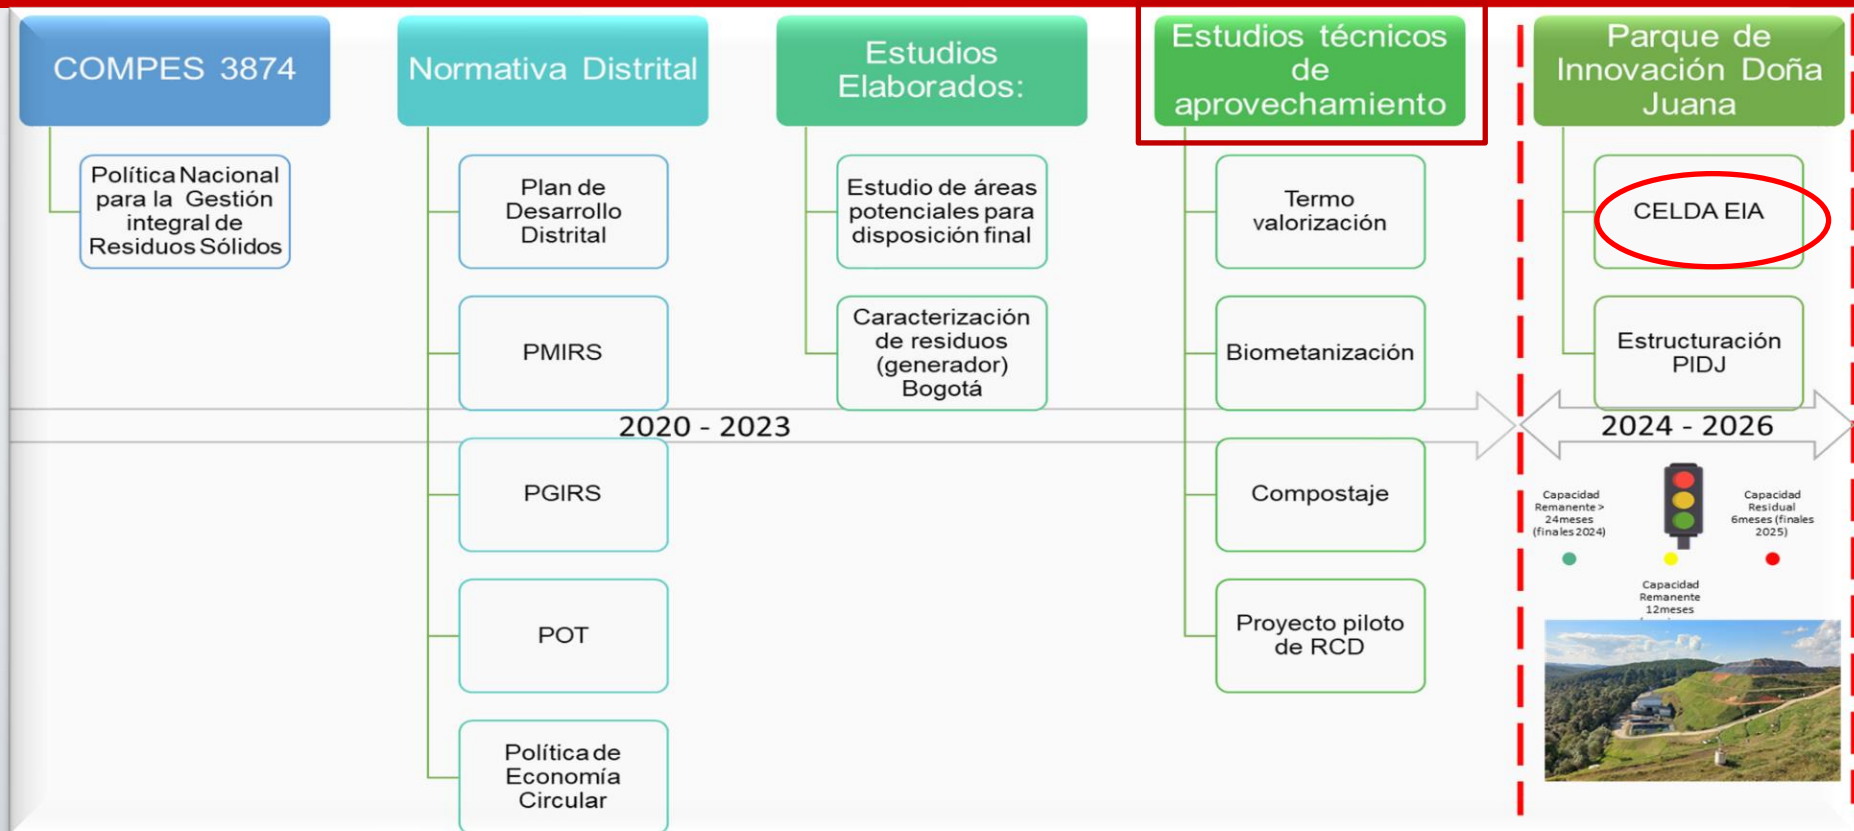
COMPES 3874

Política Nacional para la Gestión integral de Residuos Sólidos

Normativa Distrital

Plan de Desarrollo Distrital

PMIRS

PGIRS

POT

Política de Economía Circular

Estudios Elaborados:

Estudio de áreas potenciales para disposición final

Caracterización de residuos (generador) Bogotá

Estudios técnicos de aprovechamiento

Termo valorización

Biometanización

Compostaje

Proyecto piloto de RCD

Parque de Innovación Doña Juana

CELDA EIA

Estructuración PIDJ

2020 - 2023

2024 - 2026

Capacidad Remanente > 24meses (finales 2024)

Capacidad Residual 6meses (finales 2025)

Capacidad Remanente 12meses